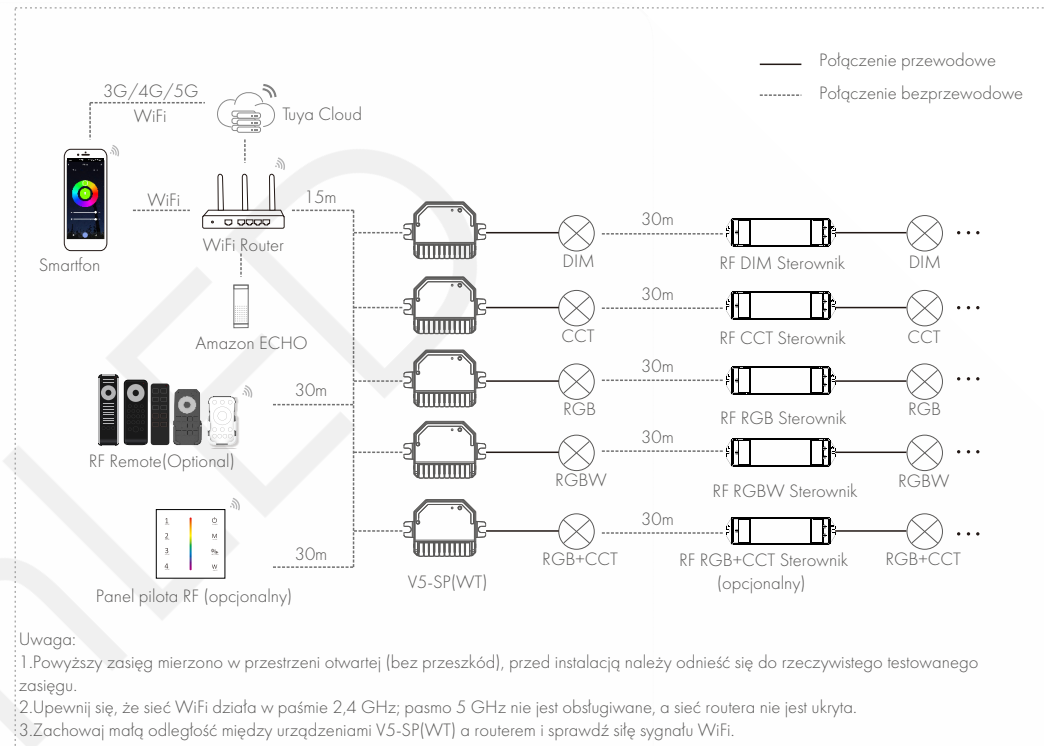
Połączenie przewodowe
Połączenie bezprzewodowe

3G/4G/5G
WiFi
Tuya Cloud
WiFi
15m
Smartfon
WiFi Router
Amazon ECHO
30m
RF Remote(Optional)
30m
Panel pilota RF (opcjonalny)
V5-SP(WT)

30m
DIM
RF DIM Sterownik
DIM
30m
CCT
RF CCT Sterownik
CCT
30m
RGB
RF RGB Sterownik
RGB
30m
RGBW
RF RGBW Sterownik
RGBW
30m
RGB+CCT
RF RGB+CCT Sterownik (opcjonalny)
RGB+CCT

Uwaga:
1.Powyższy zasięg mierzono w przestrzeni otwartej (bez przeszkód), przed instalacją należy odnieść się do rzeczywistego testowanego zasięgu.
2.Upewnij się, że sieć WiFi działa w paśmie 2,4 GHz; pasmo 5 GHz nie jest obsługiwane, a sieć routera nie jest ukryta.
3.Zachowaj małą odległość między urządzeniami V5-SP(WT) a routerem i sprawdź siłę sygnału WiFi.